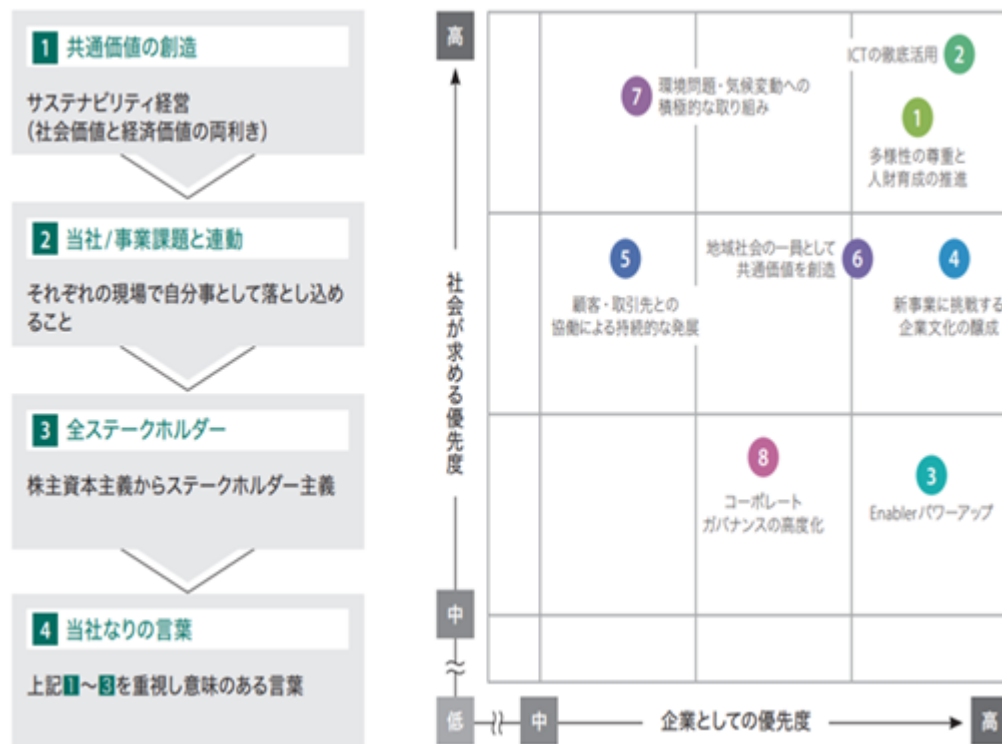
1 共通価値の創造

サステナビリティ経営
（社会価値と経済価値の両利き）

2 当社/事業課題と連動

それぞれの現場で自分事として落とし込めること

3 全ステークホルダー

株主資本主義からステークホルダー主義

4 当社なりの言葉

上記1～3を重視し意味のある言葉

高

社会が求める優先度

中

低

中

企業としての優先度

高

7 環境問題・気候変動への積極的な取り組み

ICTの徹底活用 2

1 多様性の尊重と人財育成の推進

5 顧客・取引先との協働による持続的な発展

地域社会の一員として共通価値を創造 6

4 新事業に挑戦する企業文化の醸成

8 コーポレートガバナンスの高度化

3 Enablerパワーアップ